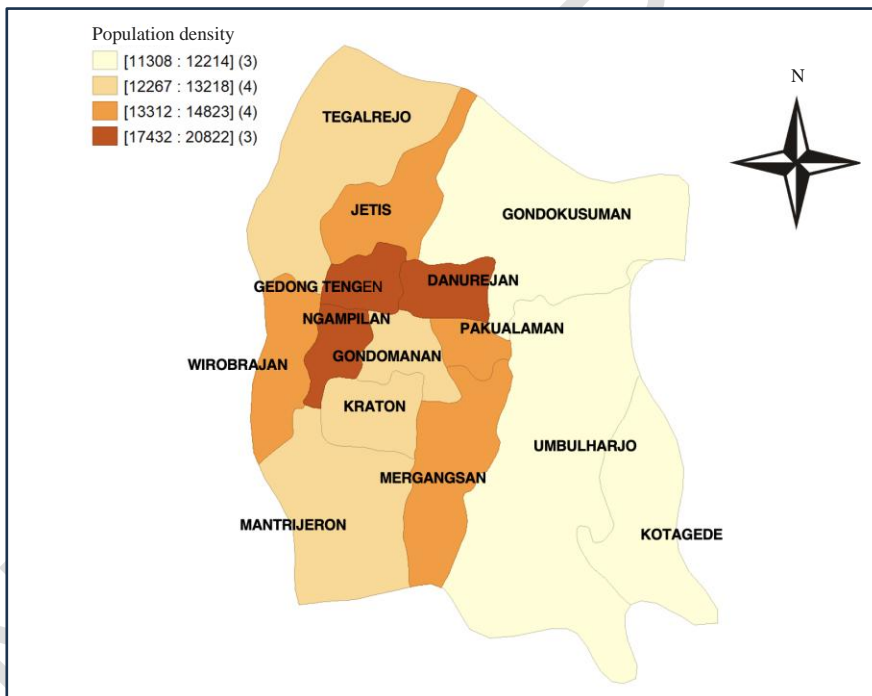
Population density
[11308 : 12214] (3)
[12267 : 13218] (4)
[13312 : 14823] (4)
[17432 : 20822] (3)

N

TEGALREJO
JETIS
GONDOKUSUMAN
GEDONG TENGEN
DANUREJAN
NGAMPILAN
PAKUALAMAN
WIROBRAJAN
GONDOMANAN
KRATON
UMBULHARJO
MERGANGSAN
MANTRIJERON
KOTAGEDE